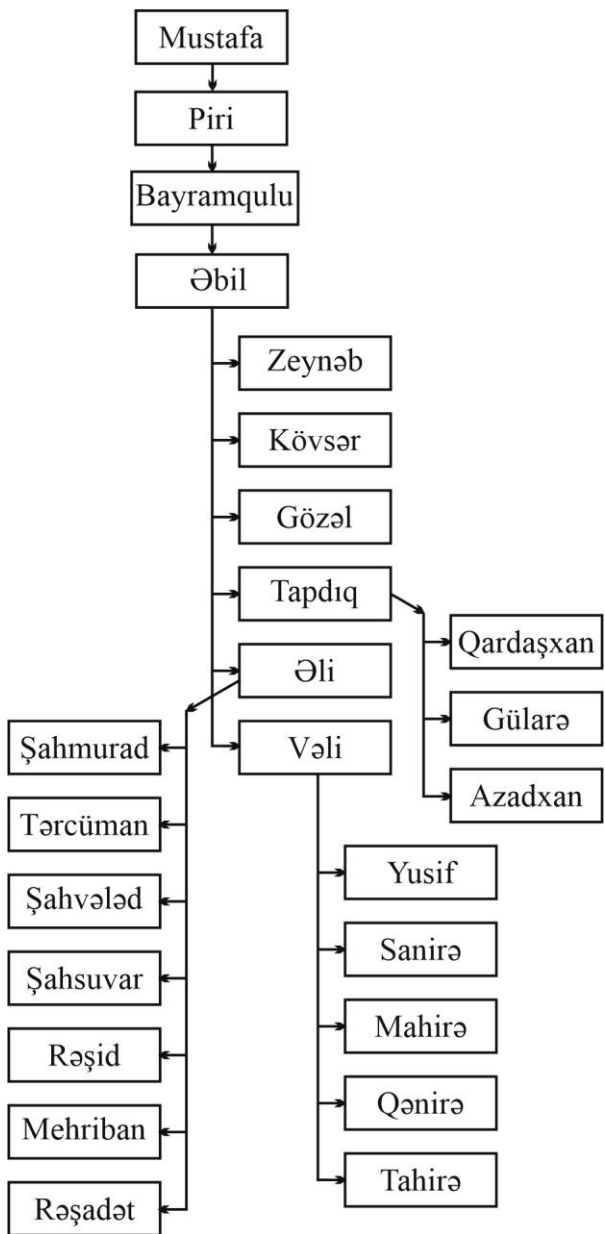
Mustafa

Piri

Bayramqulu

Əbil

Zeynəb

Kövsər

Gözəl

Tapdıq

Qardaşxan

Gülarə

Azadxan

Əli

Şahmurad

Tərcüman

Şahvələd

Şahsuvar

Rəşid

Mehriban

Rəşadət

Vəli

Yusif

Sanirə

Mahirə

Qənirə

Tahirə